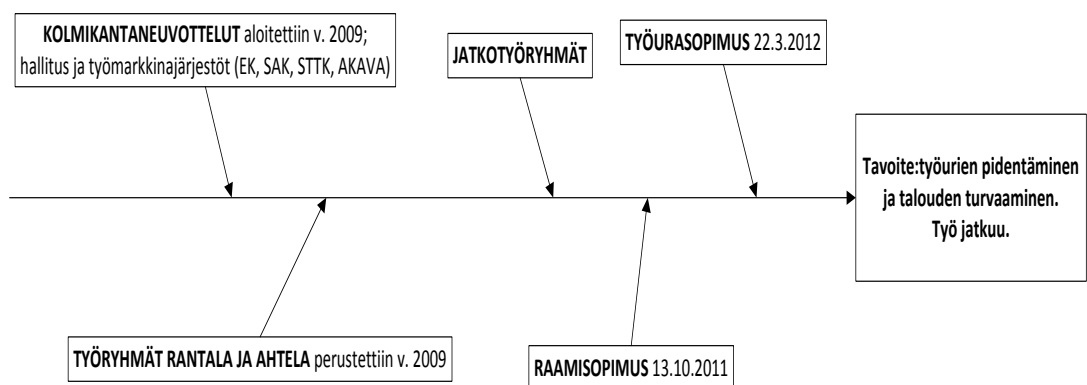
**KOLMIKANTANEUVOTTELUT** aloitettiin v. 2009; hallitus ja työmarkkinajärjestöt (EK, SAK, STTK, AKAVA)

**JATKOTYÖRYHMÄT**

**TYÖURASOPIMUS** 22.3.2012

**Tavoite:työurien pidentäminen ja talouden turvaaminen. Työ jatkuu.**

**TYÖRYHMÄT RANTALA JA AHTELA** perustettiin v. 2009

**RAAMISOPIMUS** 13.10.2011